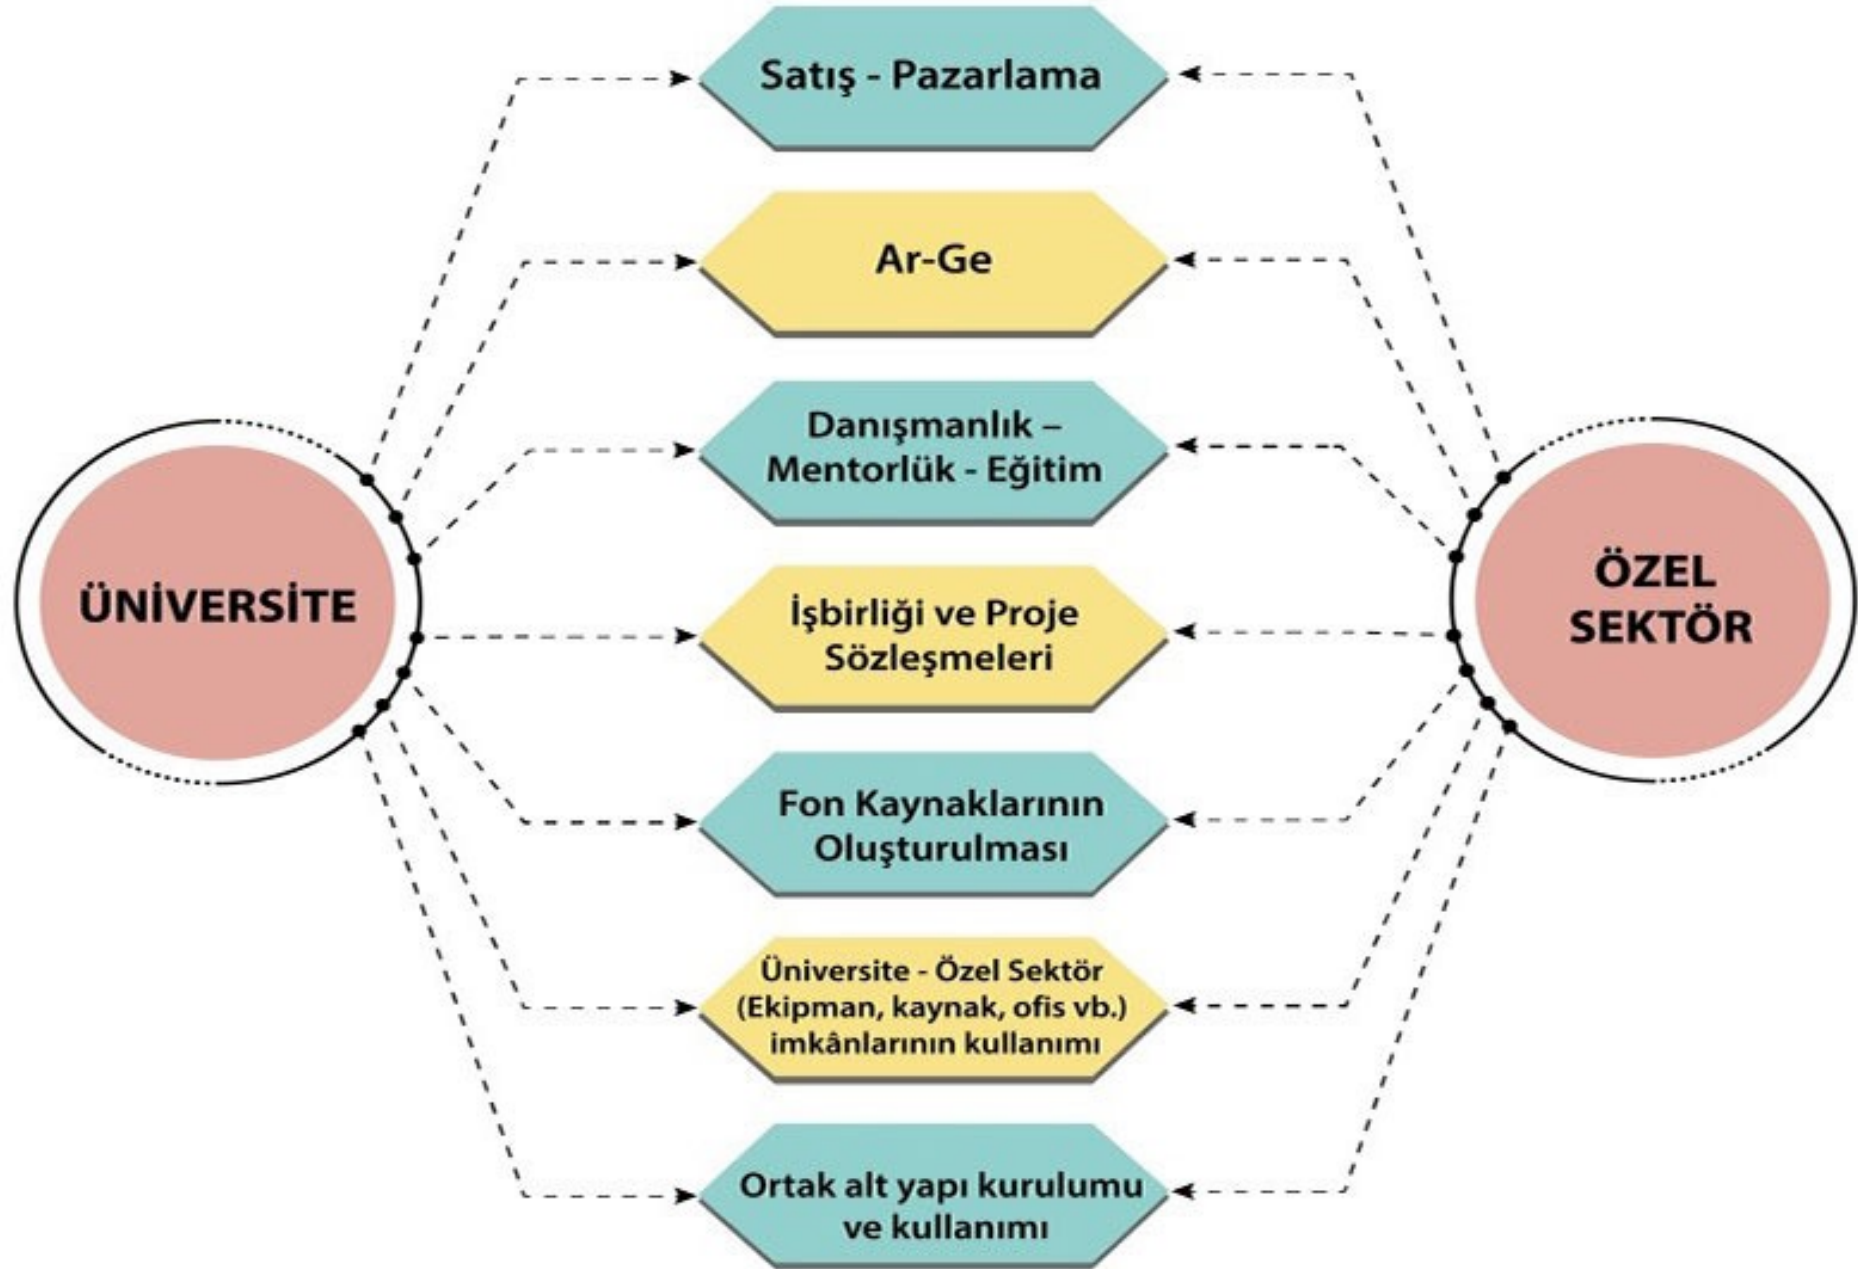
ÜNİVERSİTE

Satış - Pazarlama

Ar-Ge

Danışmanlık – Mentorlük - Eğitim

İşbirliği ve Proje Sözleşmeleri

Fon Kaynaklarının Oluşturulması

Üniversite - Özel Sektör (Ekipman, kaynak, ofis vb.) imkânlarının kullanımı

Ortak alt yapı kurulumu ve kullanımı

ÖZEL SEKTÖR